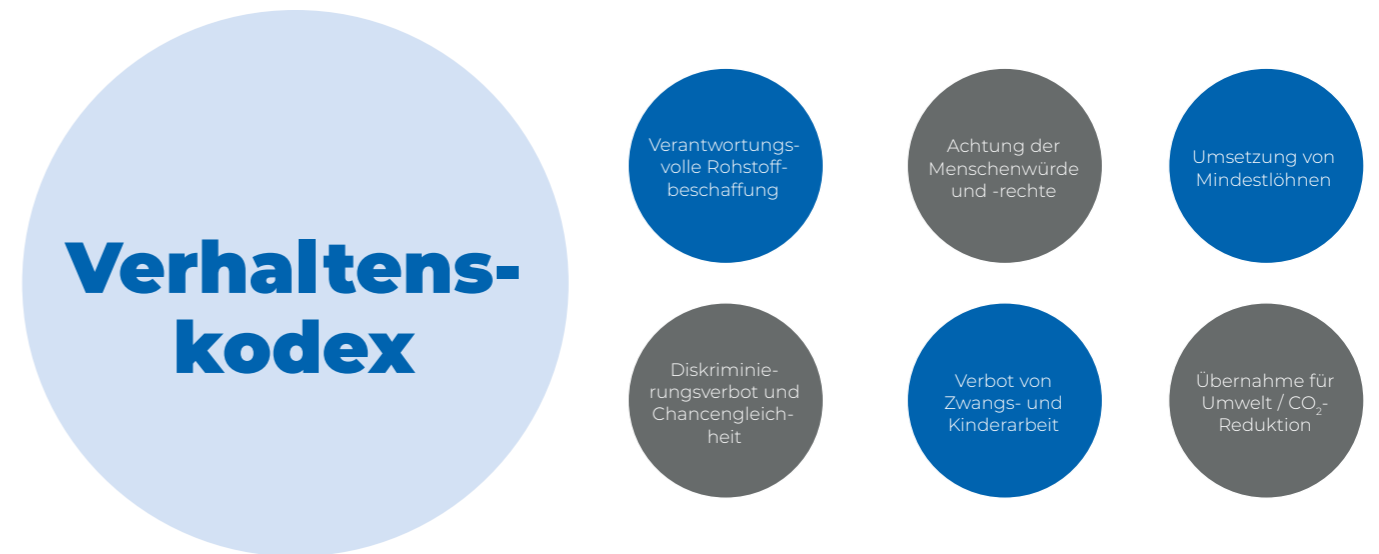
Verhaltenskodex

Verantwortungsvolle Rohstoffbeschaffung

Achtung der Menschenwürde und -rechte

Umsetzung von Mindestlöhnen

Diskriminierungsverbot und Chancengleichheit

Verbot von Zwangs- und Kinderarbeit

Übernahme für Umwelt / $CO_2$-Reduktion